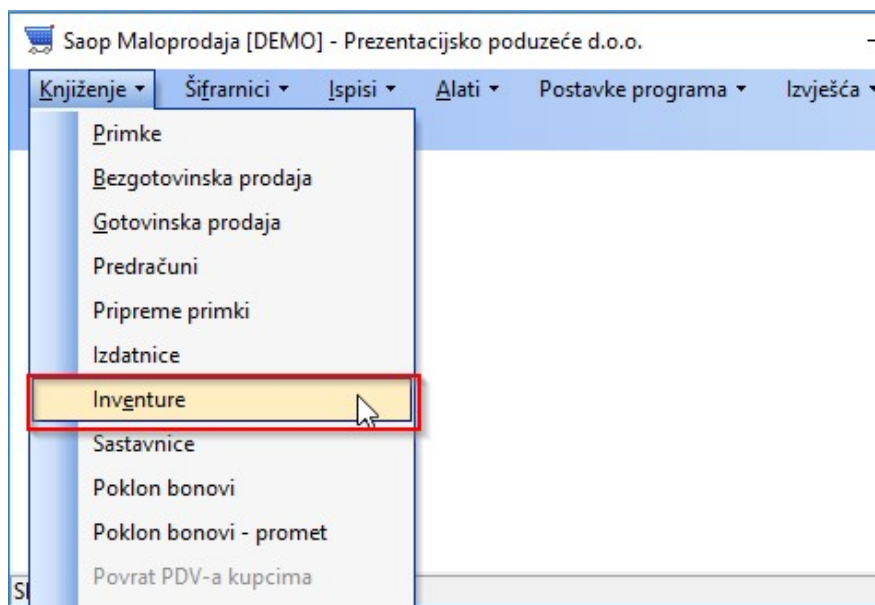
Saop Maloprodaja [DEMO] - Prezentacijsko poduzeće d.o.o.

Knjiženje ▾ Šifrarnici ▾ Ispisi ▾ Alati ▾ Postavke programa ▾ Izvješća ▾

Primke
Bezgotovinska prodaja
Gotovinska prodaja
Predračuni
Pripreme primki
Izdatnice
Inventure
Sastavnice
Poklon bonovi
Poklon bonovi - promet
Povrat PDV-a kupcima

Sl